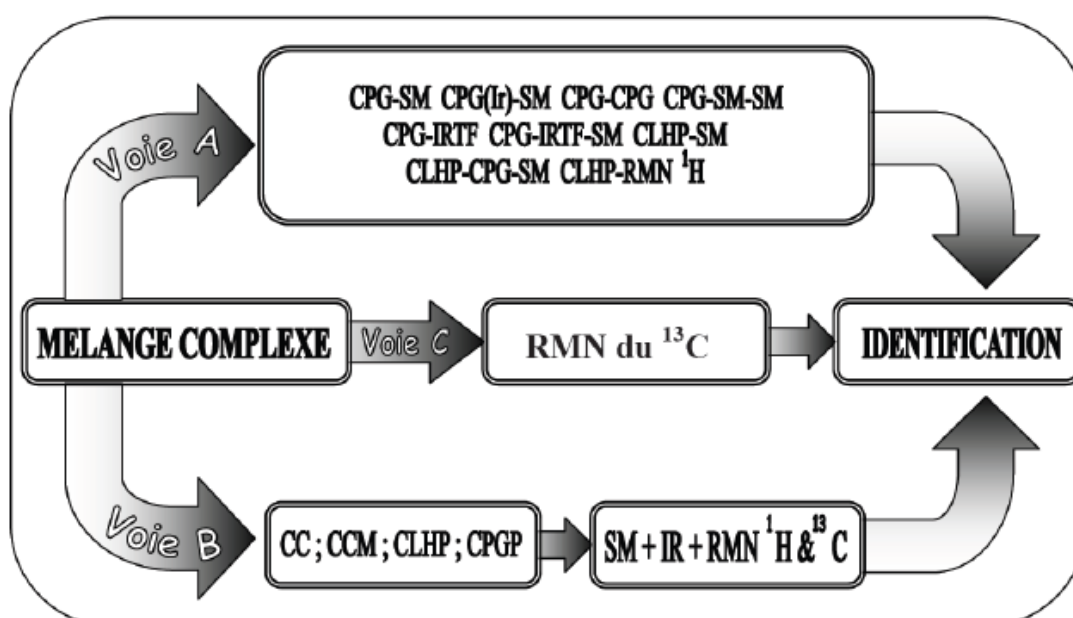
Voie A

CPG-SM CPG(Ir)-SM CPG-CPG CPG-SM-SM
CPG-IRTF CPG-IRTF-SM CLHP-SM
CLHP-CPG-SM CLHP-RMN $^{1}$H

MELANGE COMPLEXE

Voie C

RMN du $^{13}$C

IDENTIFICATION

Voie B

CC ; CCM ; CLHP ; CPGP

SM + IR + RMN $^{1}$H & $^{13}$C